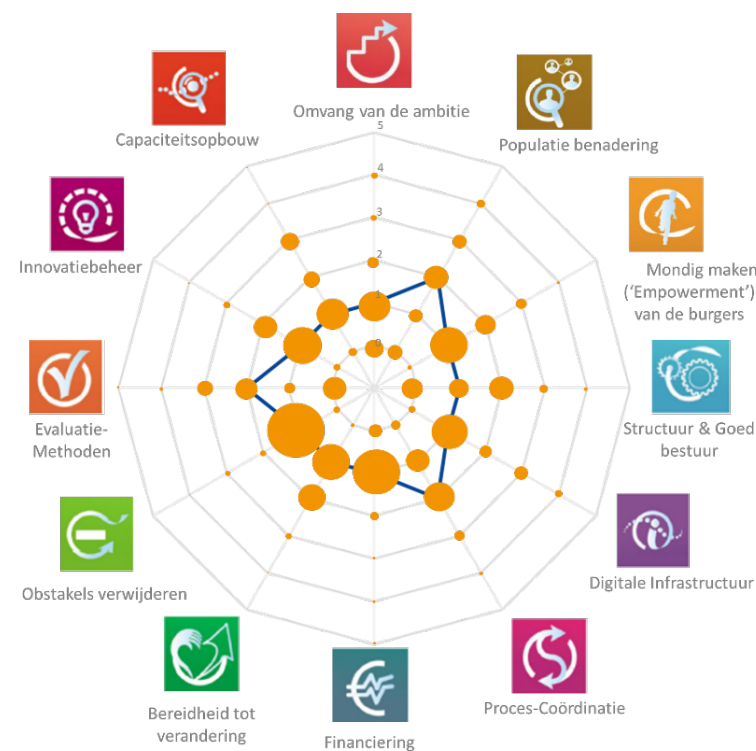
Omvang van de ambitie

Populatie benadering

Mondig maken ('Empowerment') van de burgers

Structuur & Goed bestuur

Digitale Infrastructuur

Proces-Coördinatie

Financiering

Bereidheid tot verandering

Obstakels verwijderen

Evaluatie-Methoden

Innovatiebeheer

Capaciteitsopbouw

5
4
3
2
1
0